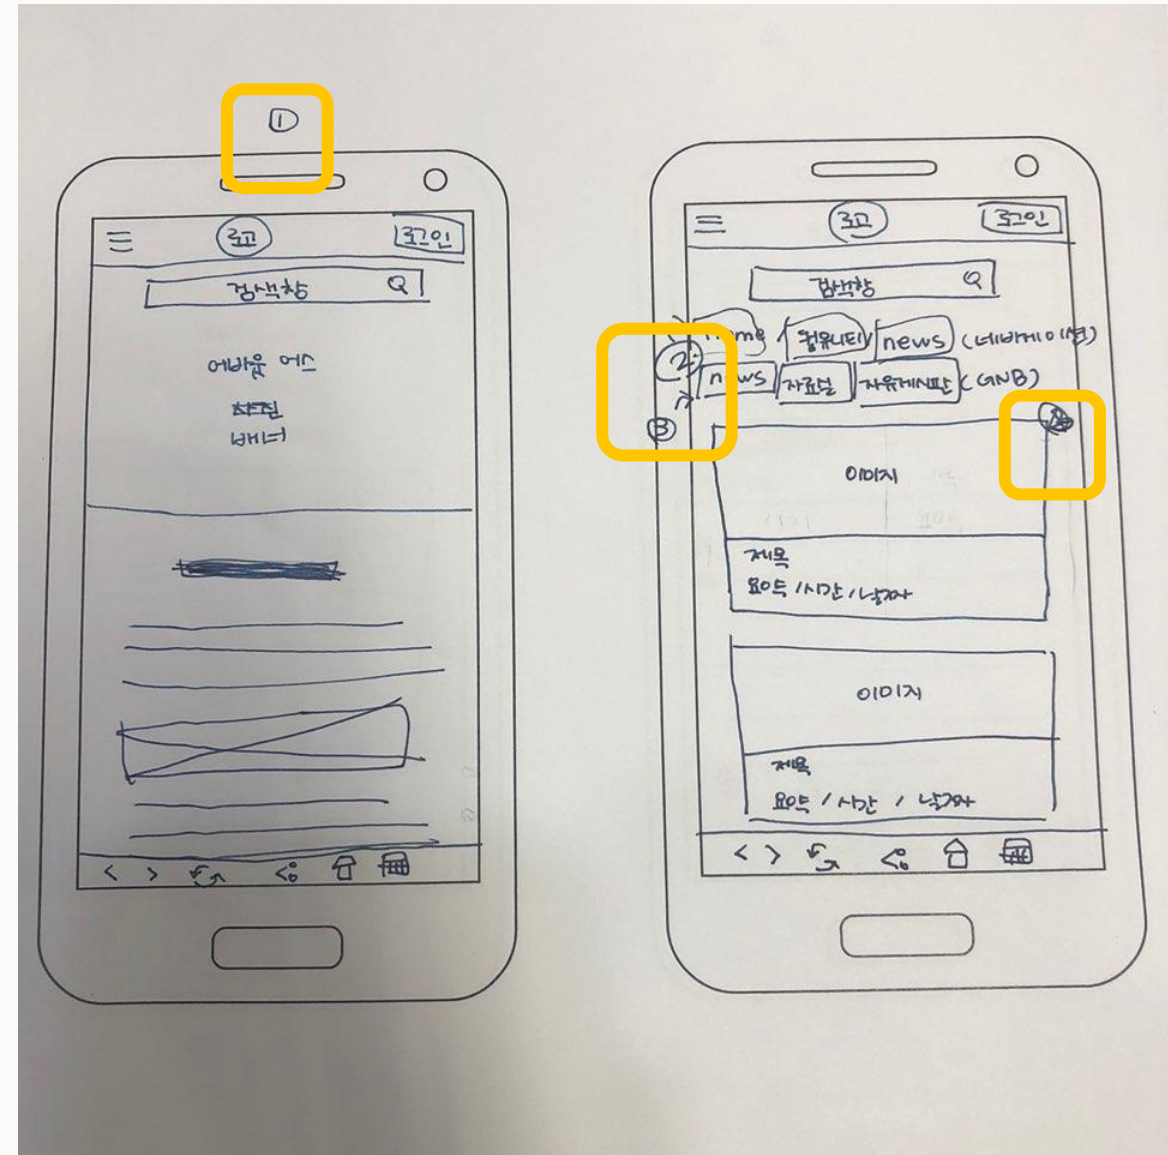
①

로고 로그인

검색창

에버윤 어스

사진
배너

②

로고 로그인

검색창

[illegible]me 커뮤니티 news (네비게이션)

n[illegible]ws 자료실 자유게시판 (GNB)

③

④

이미지

제목
요약 / 시간 / 날짜

이미지

제목
요약 / 시간 / 날짜